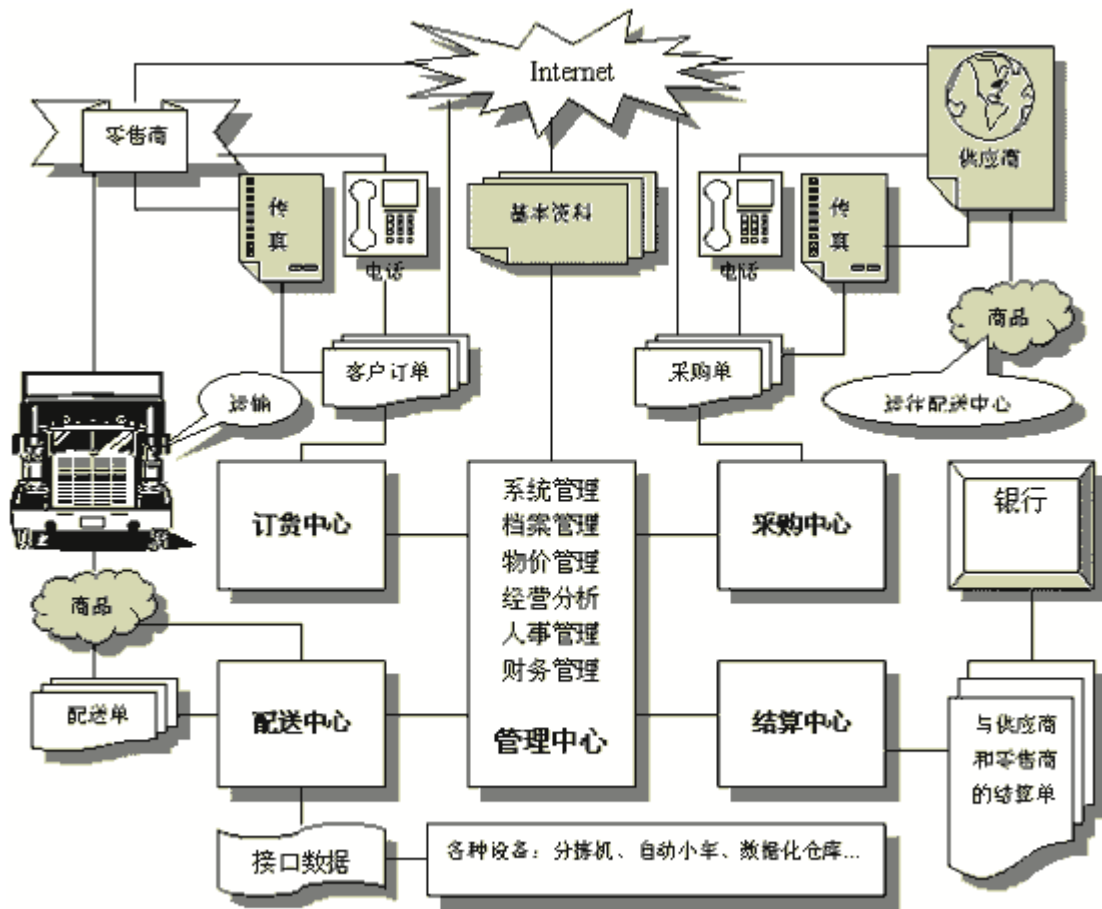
Internet

零售商

供应商

传真

电话

基本资料

电话

传真

商品

客户订单

采购单

运输

送往配送中心

订货中心

系统管理
档案管理
物价管理
经营分析
人事管理
财务管理

采购中心

银行

商品

配送单

配送中心

管理中心

结算中心

与供应商和零售商的结算单

接口数据

各种设备：分拣机、自动小车、数据化仓库...